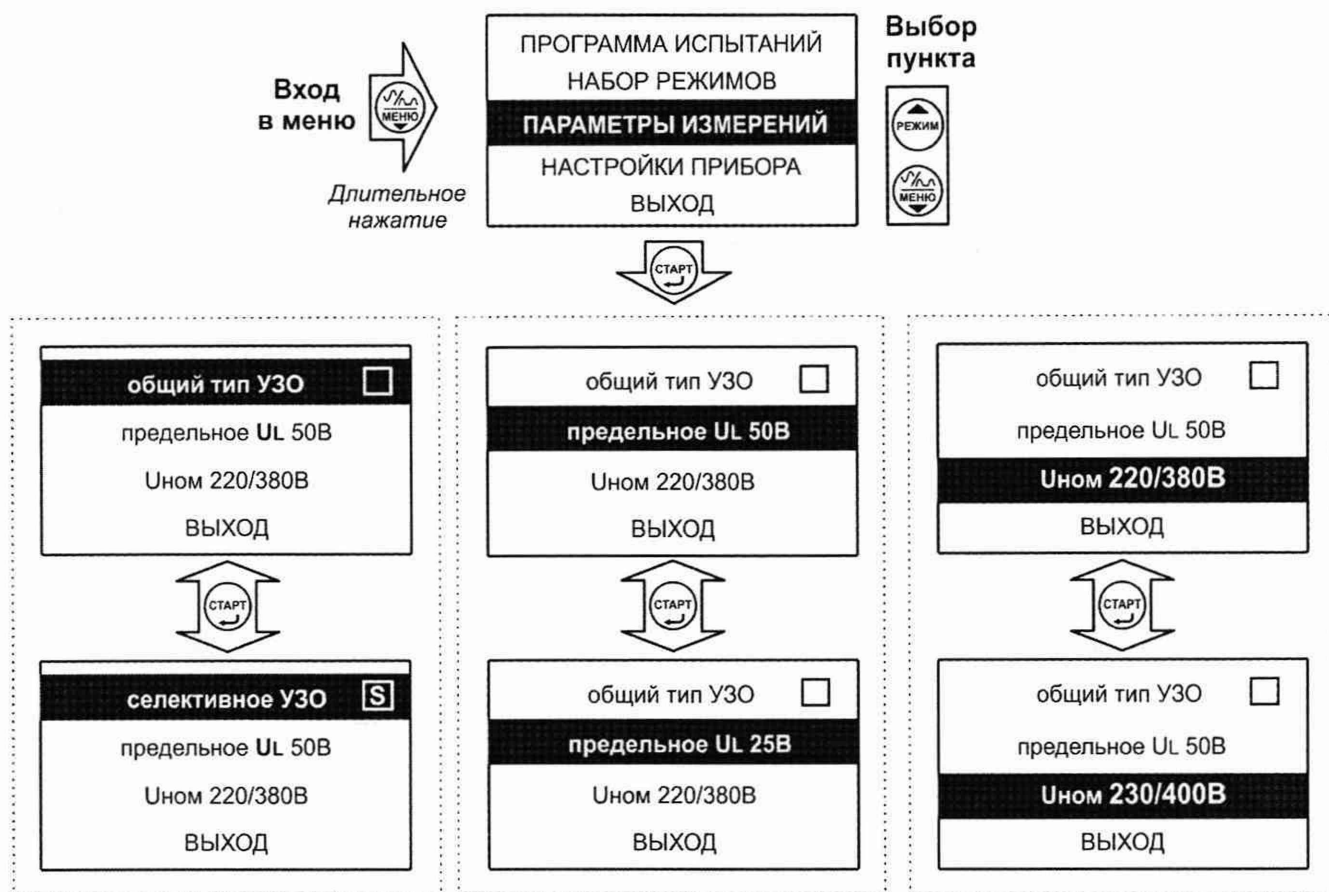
Вход в меню

МЕНЮ

Длительное нажатие

ПРОГРАММА ИСПЫТАНИЙ
НАБОР РЕЖИМОВ
ПАРАМЕТРЫ ИЗМЕРЕНИЙ
НАСТРОЙКИ ПРИБОРА
ВЫХОД

Выбор пункта

РЕЖИМ

МЕНЮ

СТАРТ

общий тип УЗО
предельное UL 50В
Uном 220/380В
ВЫХОД

СТАРТ

селективное УЗО S
предельное UL 50В
Uном 220/380В
ВЫХОД

общий тип УЗО
предельное UL 50В
Uном 220/380В
ВЫХОД

СТАРТ

общий тип УЗО
предельное UL 25В
Uном 220/380В
ВЫХОД

общий тип УЗО
предельное UL 50В
Uном 220/380В
ВЫХОД

СТАРТ

общий тип УЗО
предельное UL 50В
Uном 230/400В
ВЫХОД